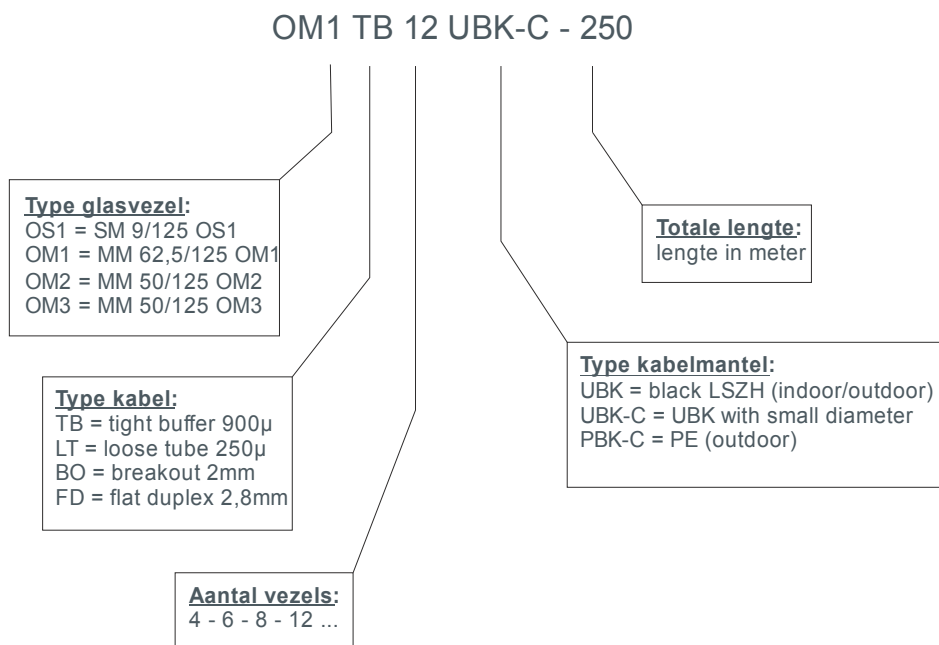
OM1 TB 12 UBK-C - 250

**Type glasvezel:**
OS1 = SM 9/125 OS1
OM1 = MM 62,5/125 OM1
OM2 = MM 50/125 OM2
OM3 = MM 50/125 OM3

**Totale lengte:**
lengte in meter

**Type kabel:**
TB = tight buffer 900µ
LT = loose tube 250µ
BO = breakout 2mm
FD = flat duplex 2,8mm

**Type kabelmantel:**
UBK = black LSZH (indoor/outdoor)
UBK-C = UBK with small diameter
PBK-C = PE (outdoor)

**Aantal vezels:**
4 - 6 - 8 - 12 ...